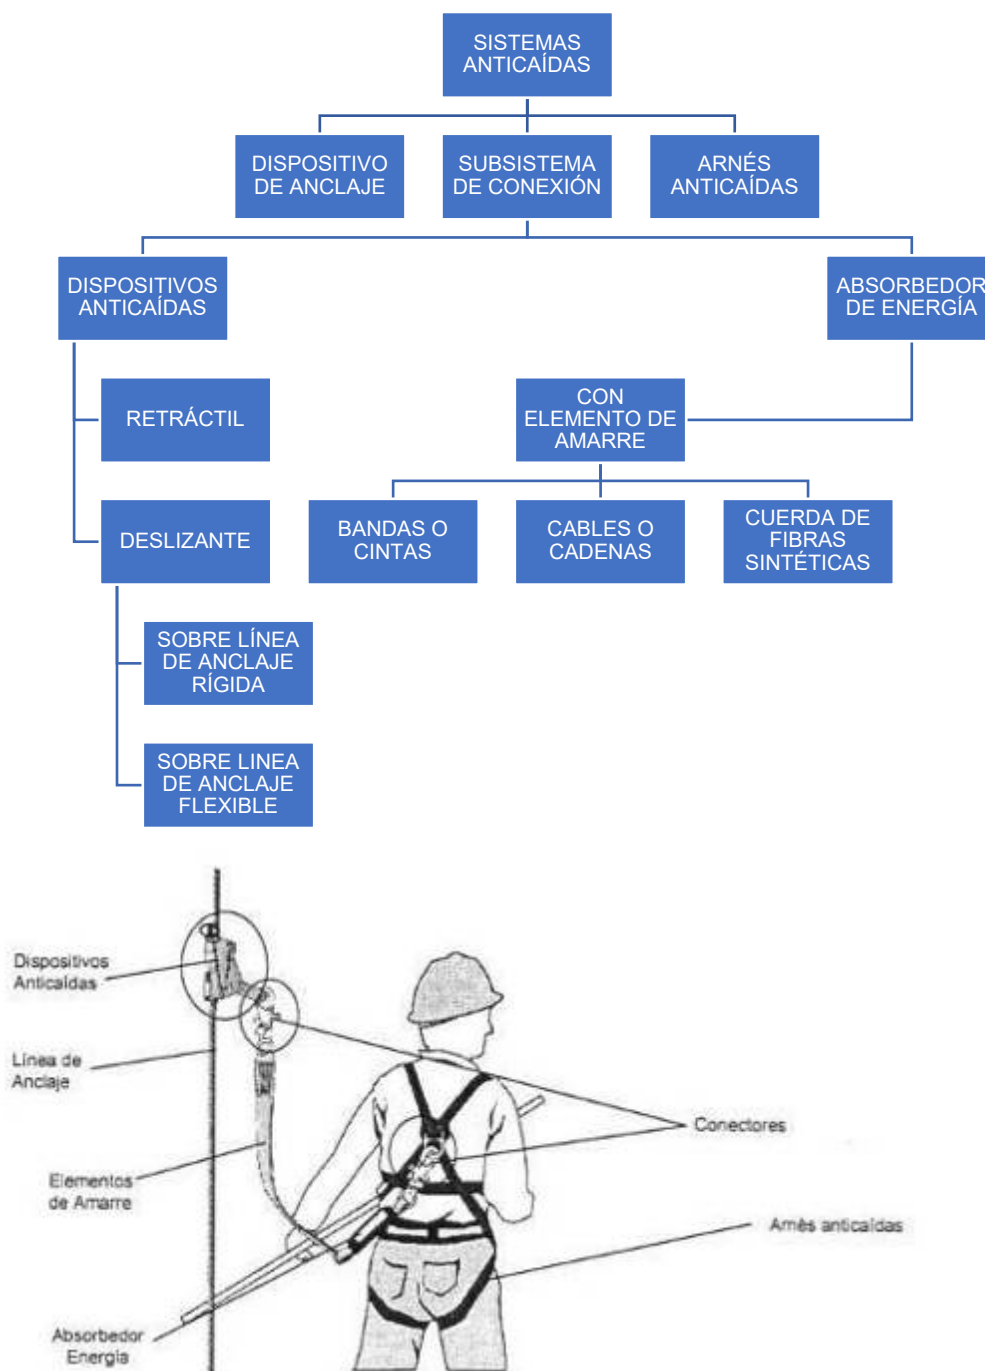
SISTEMAS ANTICAÍDAS

DISPOSITIVO DE ANCLAJE

SUBSISTEMA DE CONEXIÓN

ARNÉS ANTICAÍDAS

DISPOSITIVOS ANTICAÍDAS

ABSORBEDOR DE ENERGÍA

RETRÁCTIL

CON ELEMENTO DE AMARRE

DESLIZANTE

BANDAS O CINTAS

CABLES O CADENAS

CUERDA DE FIBRAS SINTÉTICAS

SOBRE LÍNEA DE ANCLAJE RÍGIDA

SOBRE LINEA DE ANCLAJE FLEXIBLE

Dispositivos Anticaídas

Línea de Anclaje

Conectores

Elementos de Amarre

Arnés anticaídas

Absorbedor Energía